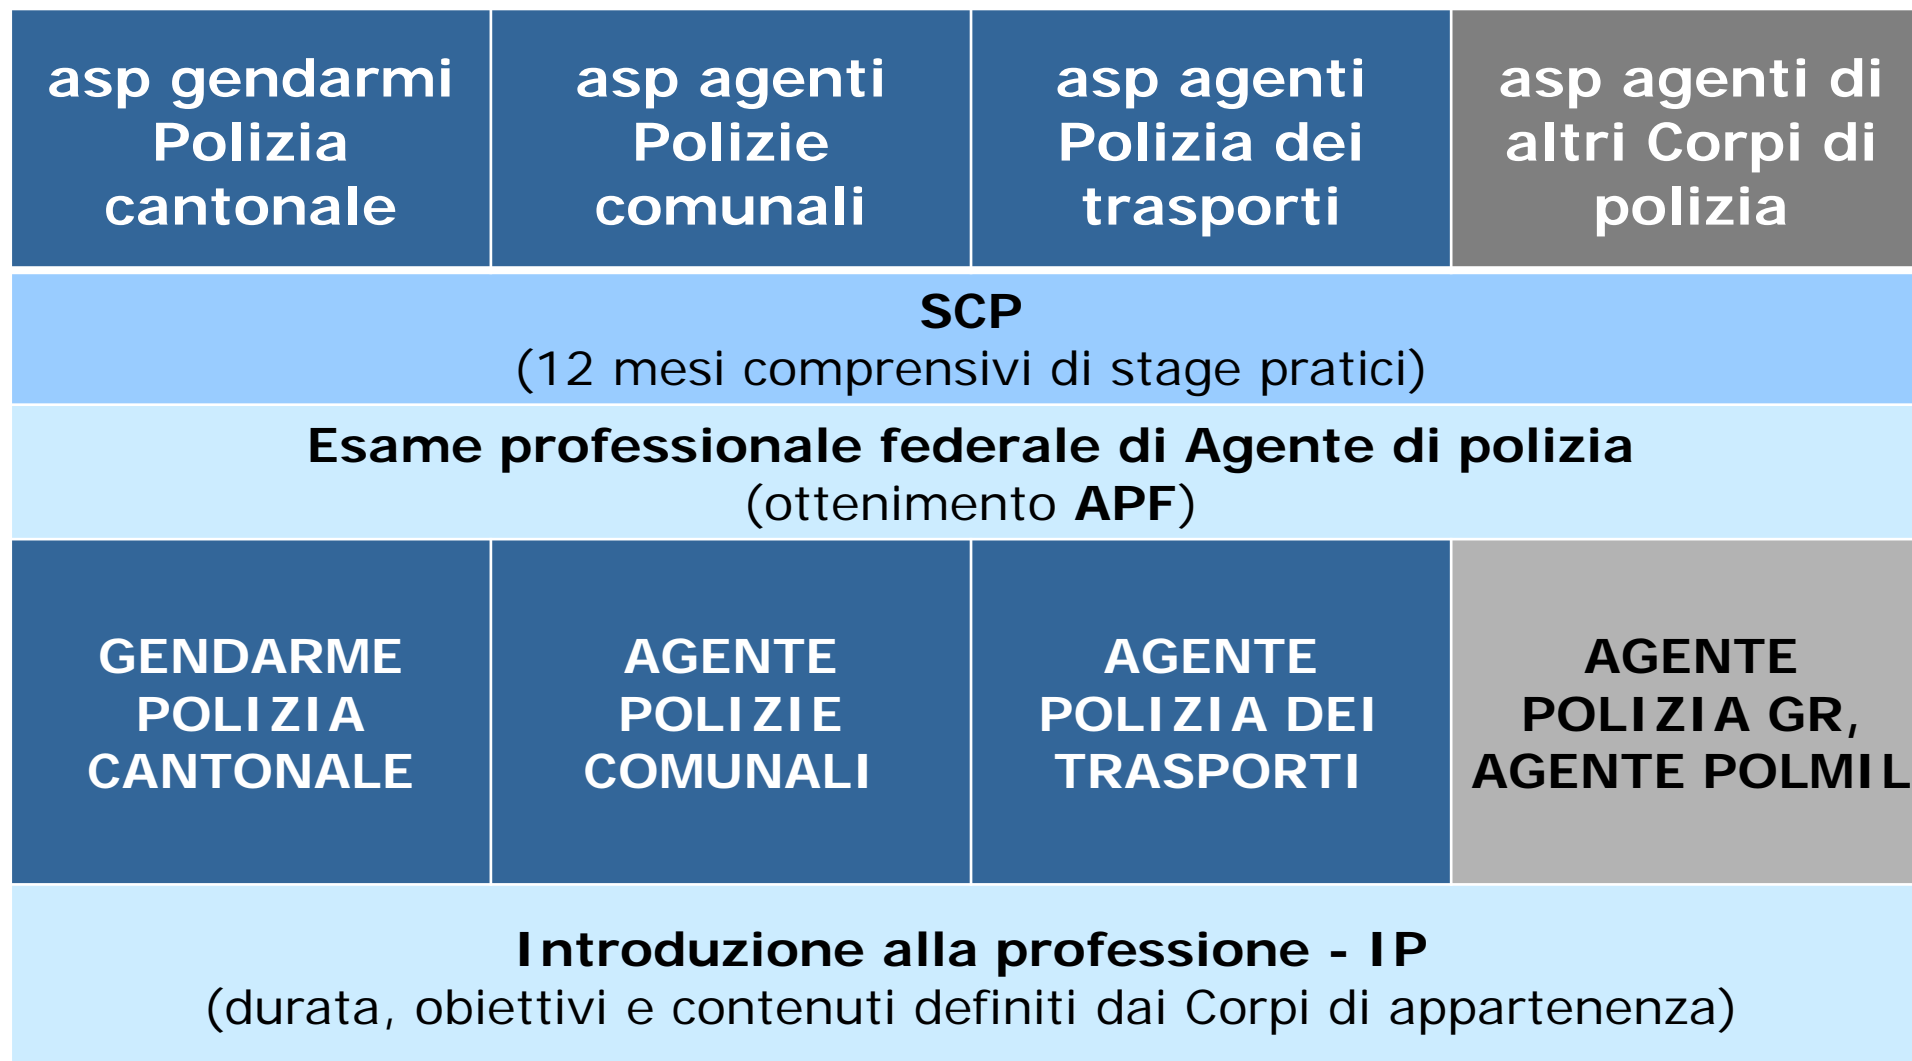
| asp gendarmi Polizia cantonale | asp agenti Polizie comunali | asp agenti Polizia dei trasporti | asp agenti di altri Corpi di polizia |
|---|---|---|---|

SCP
(12 mesi comprensivi di stage pratici)

Esame professionale federale di Agente di polizia
(ottenimento APF)

| GENDARME POLIZIA CANTONALE | AGENTE POLIZIE COMUNALI | AGENTE POLIZIA DEI TRASPORTI | AGENTE POLIZIA GR, AGENTE POLMIL |
|---|---|---|---|

Introduzione alla professione - IP
(durata, obiettivi e contenuti definiti dai Corpi di appartenenza)